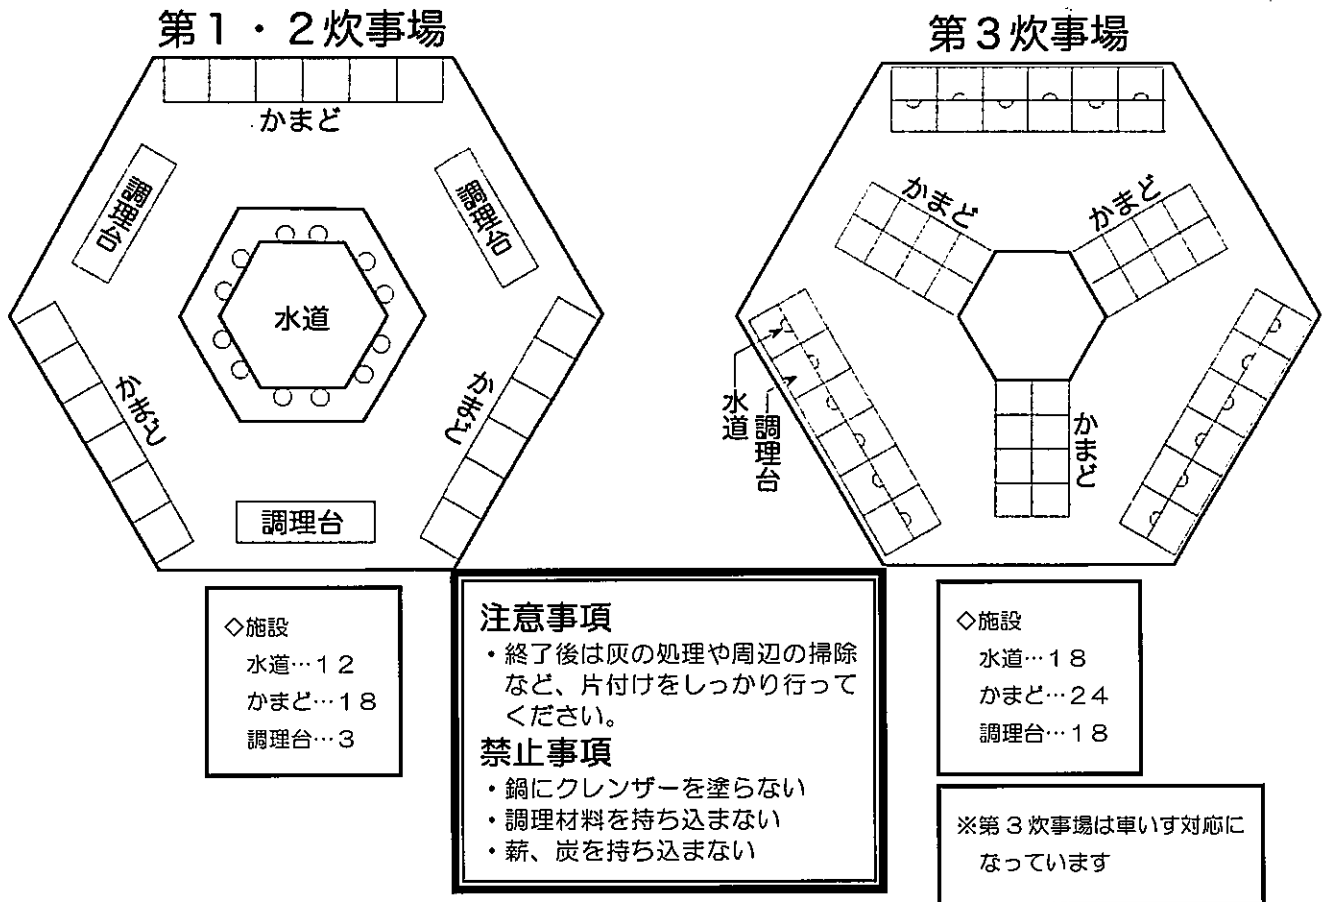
第１・２炊事場

かまど

調理台

調理台

水道

かまど

かまど

調理台

第３炊事場

かまど

かまど

水道

調理台

かまど

◇施設
水道…１２
かまど…１８
調理台…３

注意事項
・終了後は灰の処理や周辺の掃除など、片付けをしっかり行ってください。

禁止事項
・鍋にクレンザーを塗らない
・調理材料を持ち込まない
・薪、炭を持ち込まない

◇施設
水道…１８
かまど…２４
調理台…１８

※第３炊事場は車いす対応になっています